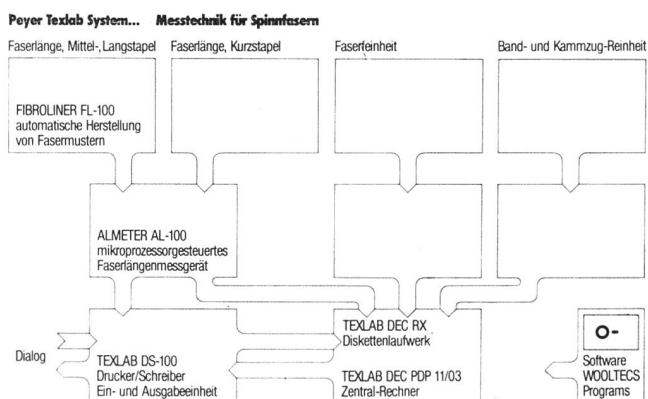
Peyer Texlab System... Messtechnik für Spinnfasern

Faserlänge, Mittel-, Langstapel

Faserlänge, Kurzstapel

Faserfeinheit

Band- und Kammzug-Reinheit

FIBROLINER FL-100 automatische Herstellung von Fasermustern

ALMETER AL-100 mikroprozessorgesteuertes Faserlängenmessgerät

TEXLAB DEC RX Diskettenlaufwerk

O-

Dialog

TEXLAB DS-100 Drucker/Schreiber Ein- und Ausgabeeinheit

TEXLAB DEC PDP 11/03 Zentral-Rechner

Software WOOLTECS Programs